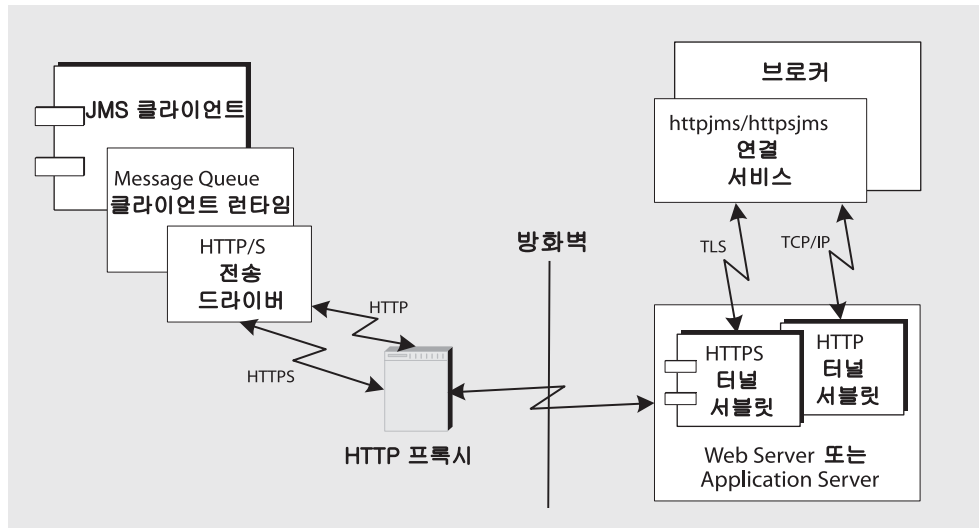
JMS 클라이언트

Message Queue
클라이언트 런타임

HTTP/S
전송
드라이버

HTTP

HTTPS

HTTP 프록시

방화벽

브로커

httpjms/httpsjms
연결
서비스

TLS

TCP/IP

HTTPS
터널
서블릿

HTTP
터널
서블릿

Web Server 또는
Application Server